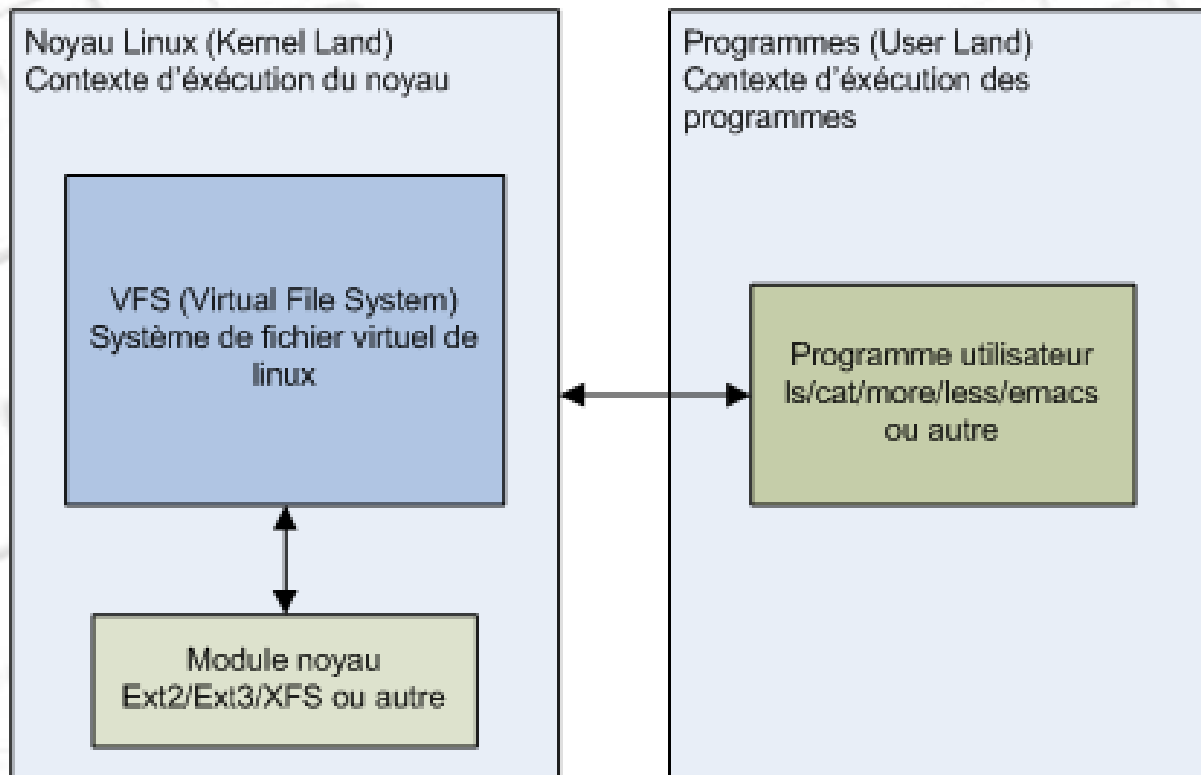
Noyau Linux (Kernel Land)
Contexte d'éxécution du noyau

VFS (Virtual File System)
Système de fichier virtuel de linux

Module noyau
Ext2/Ext3/XFS ou autre

Programmes (User Land)
Contexte d'éxécution des programmes

Programme utilisateur
ls/cat/more/less/emacs ou autre